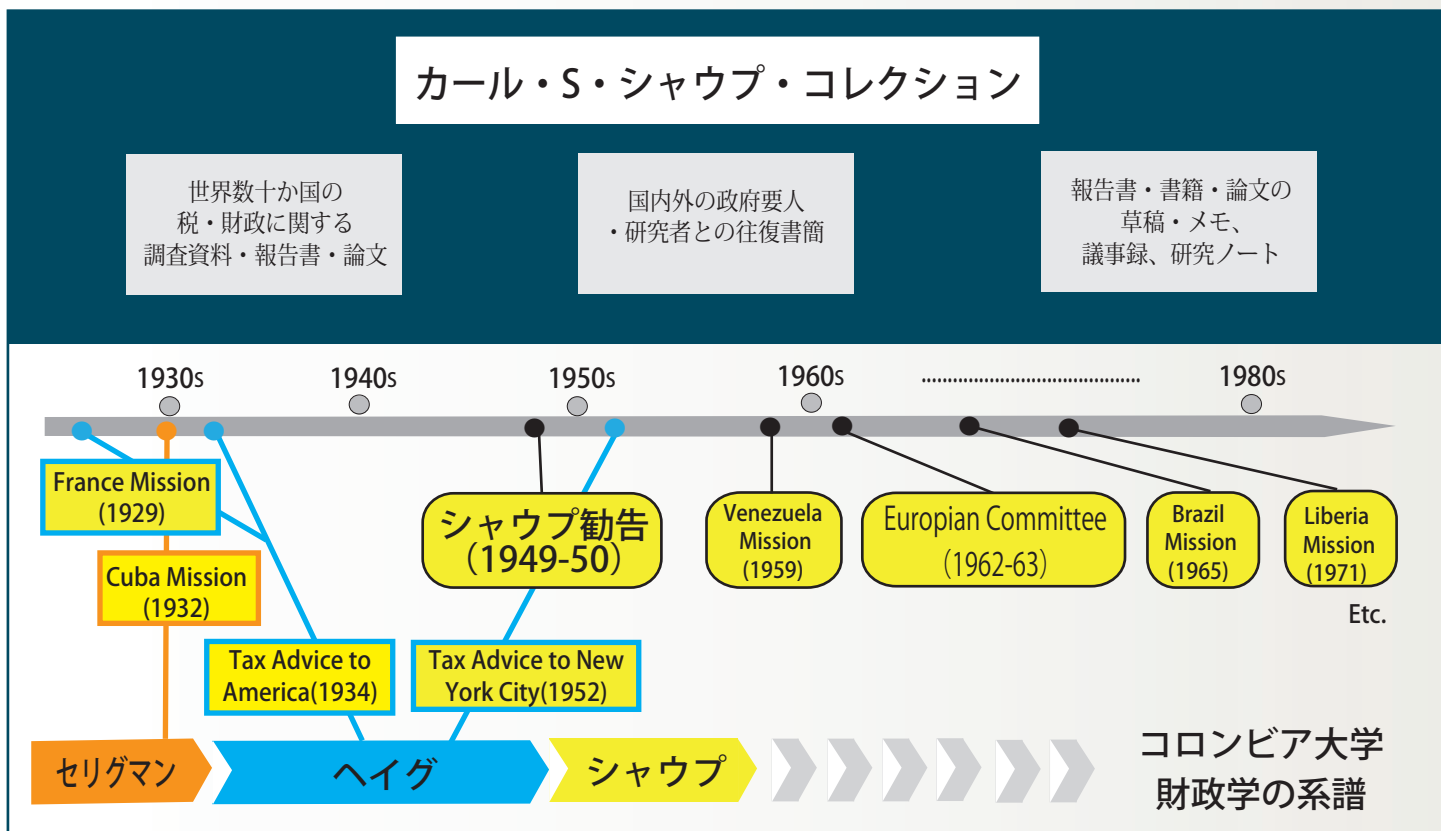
カール・S・シャウプ・コレクション

世界数十か国の税・財政に関する調査資料・報告書・論文

国内外の政府要人・研究者との往復書簡

報告書・書籍・論文の草稿・メモ、議事録、研究ノート

1930s 1940s 1950s 1960s 1980s

France Mission (1929)

Cuba Mission (1932)

Tax Advice to America(1934)

シャウプ勧告 (1949-50)

Tax Advice to New York City(1952)

Venezuela Mission (1959)

Europian Committee (1962-63)

Brazil Mission (1965)

Liberia Mission (1971)

Etc.

セリグマン

ヘイグ

シャウプ

コロンビア大学 財政学の系譜